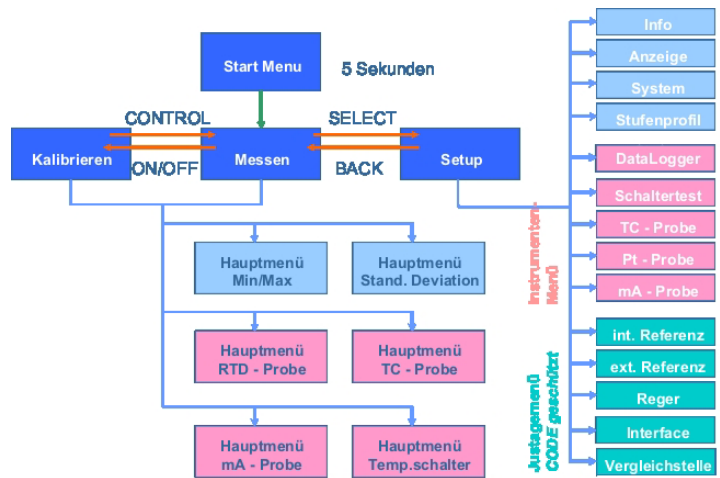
Start Menu

5 Sekunden

CONTROL

SELECT

Kalibrieren

ON/OFF

Messen

BACK

Setup

Hauptmenü
Min/Max

Hauptmenü
Stand. Deviation

Hauptmenü
RTD - Probe

Hauptmenü
TC - Probe

Hauptmenü
mA - Probe

Hauptmenü
Temp.schalter

Info

Anzeige

System

Stufenprofil

DataLogger

Schaltertest

TC - Probe

Pt - Probe

mA - Probe

Instrumenten-Menü

int. Referenz

ext. Referenz

Reger

Interface

Vergleichstelle

Justagemenü
CODE geschützt